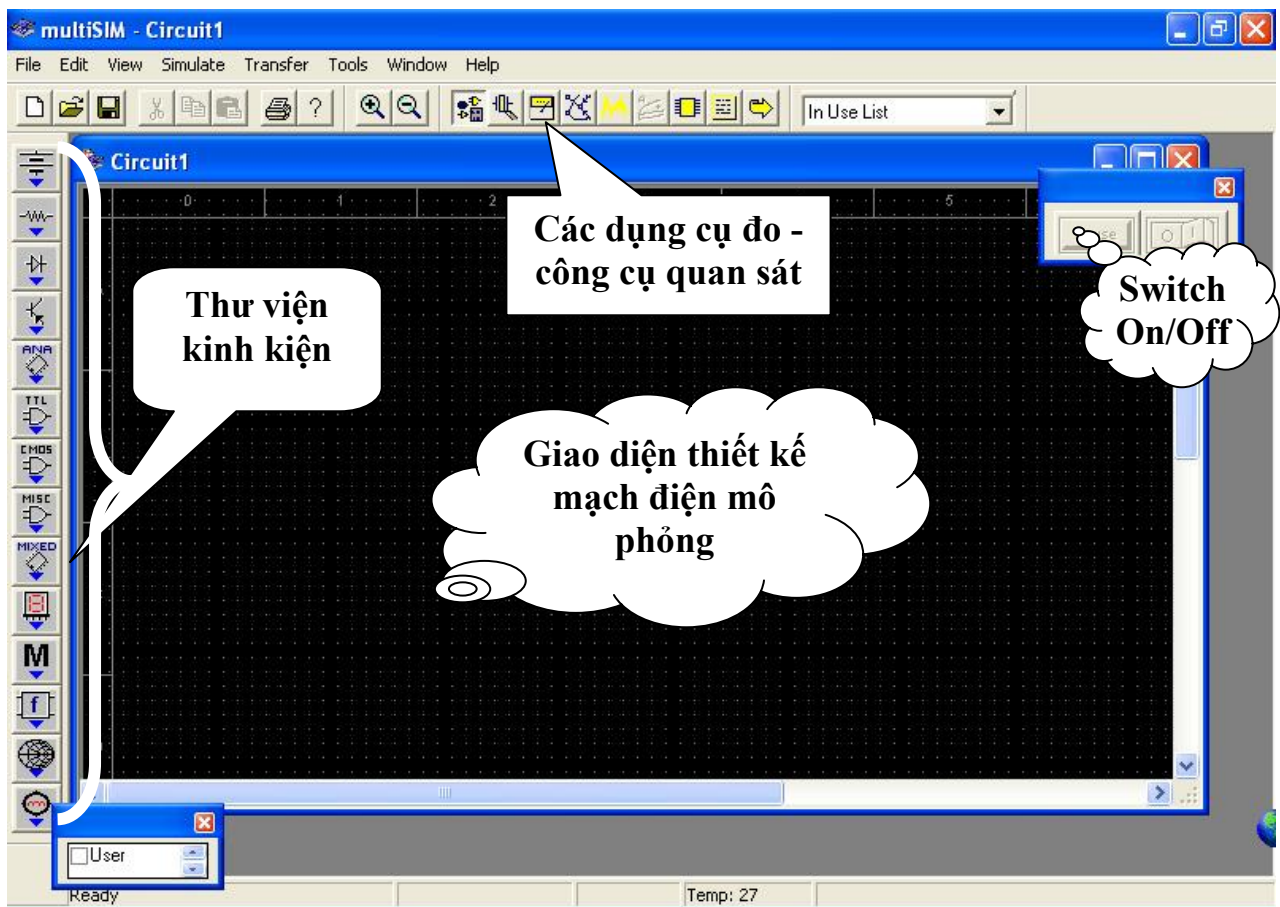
multiSIM - Circuit1

File Edit View Simulate Transfer Tools Window Help

In Use List

Circuit1

0 1 2 5

ANA
TTL
CMOS
MISC
MIXED
M
f

Các dụng cụ đo - công cụ quan sát

Thư viện kinh kiện

Switch On/Off

Giao diện thiết kế mạch điện mô phỏng

User

Ready

Temp: 27